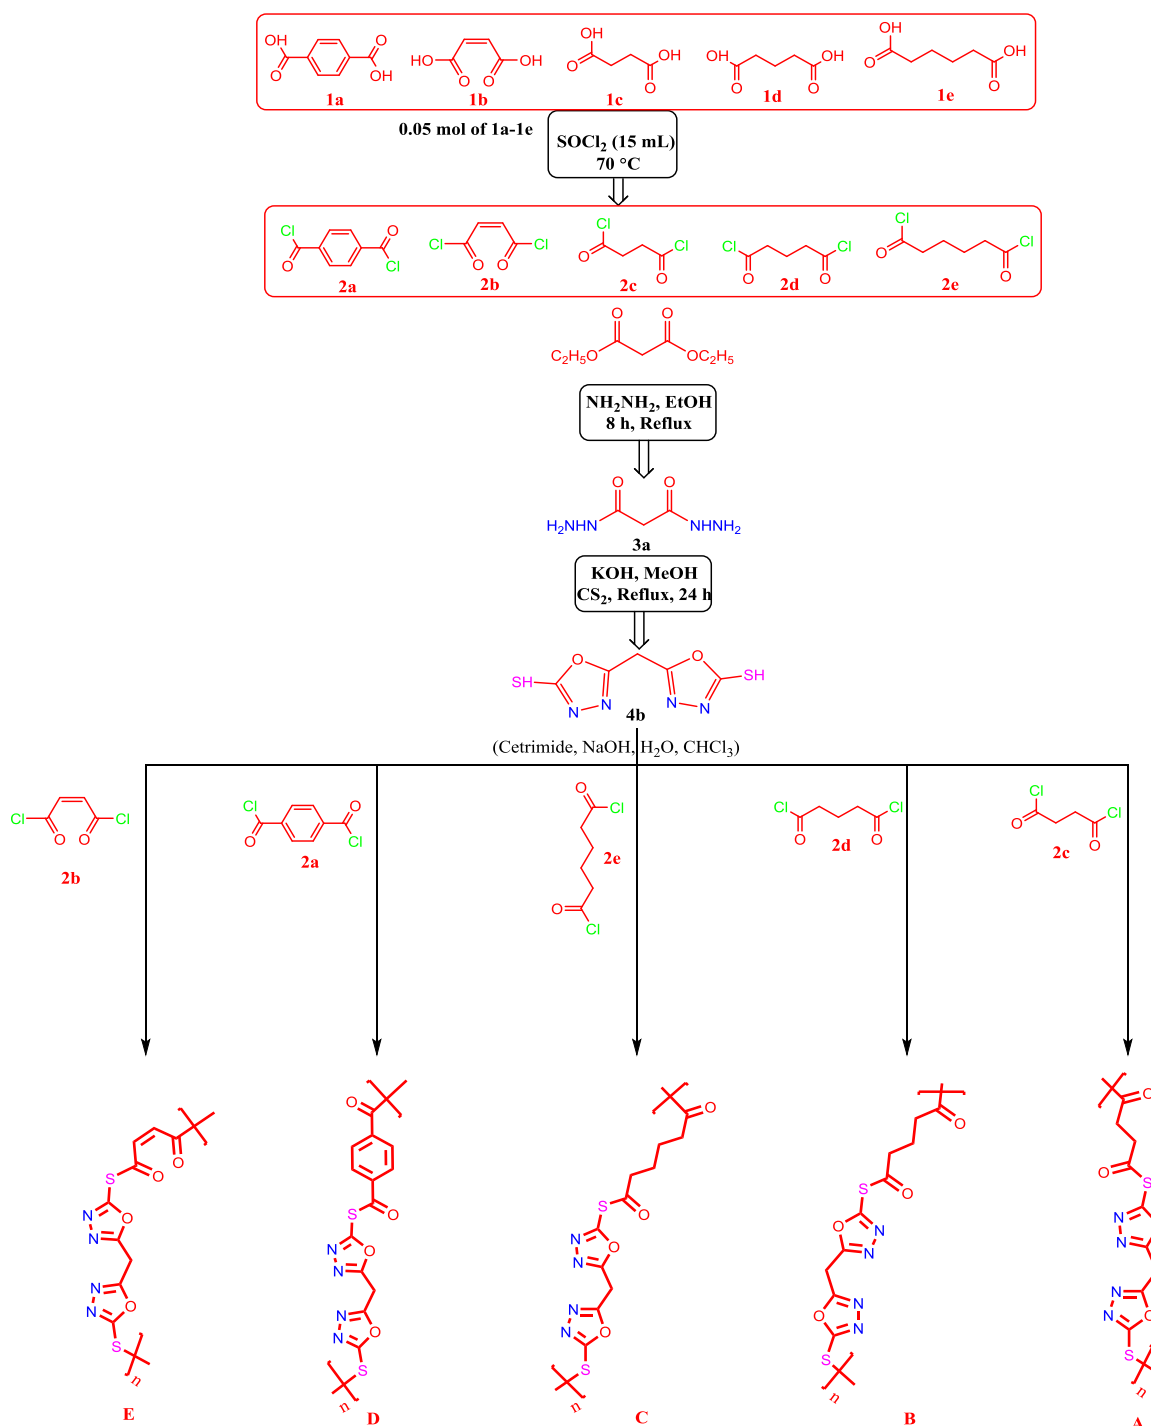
OH O OH O HO O O OH OH O O OH OH O O OH OH O O OH
1a 1b 1c 1d 1e

0.05 mol of 1a-1e

$SOCl_2$ (15 mL)
70 °C

Cl O O Cl Cl O O Cl Cl O O Cl Cl O O Cl Cl O O Cl
2a 2b 2c 2d 2e

O O
$C_2H_5O$ $OC_2H_5$

$NH_2NH_2$, EtOH
8 h, Reflux

O O
$H_2NHN$ $NHNH_2$
3a

KOH, MeOH
$CS_2$, Reflux, 24 h

SH O N N O N N SH
4b

(Cetrimide, NaOH, $H_2O$, $CHCl_3$)

Cl O O Cl
2b

Cl O O Cl
2a

O Cl
2e
O Cl

Cl O O Cl
2d

Cl O O Cl
2c

E D C B A
n n n n n